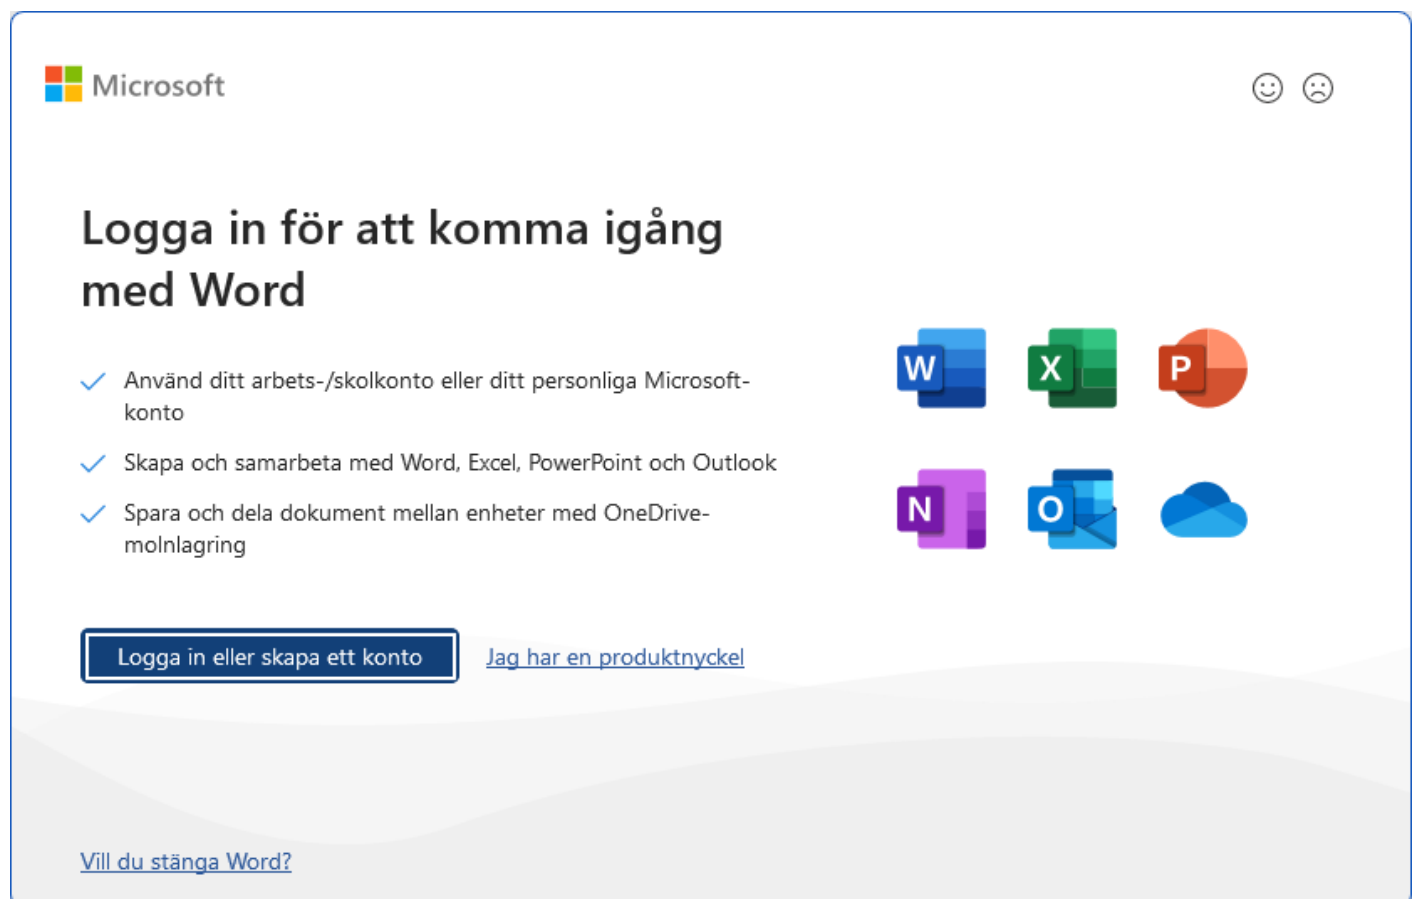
Microsoft

Logga in för att komma igång med Word

Använd ditt arbets-/skolkonto eller ditt personliga Microsoft-konto

Skapa och samarbeta med Word, Excel, PowerPoint och Outlook

Spara och dela dokument mellan enheter med OneDrive-molnlagring

W X P N O

Logga in eller skapa ett konto

Jag har en produktnyckel

Vill du stänga Word?